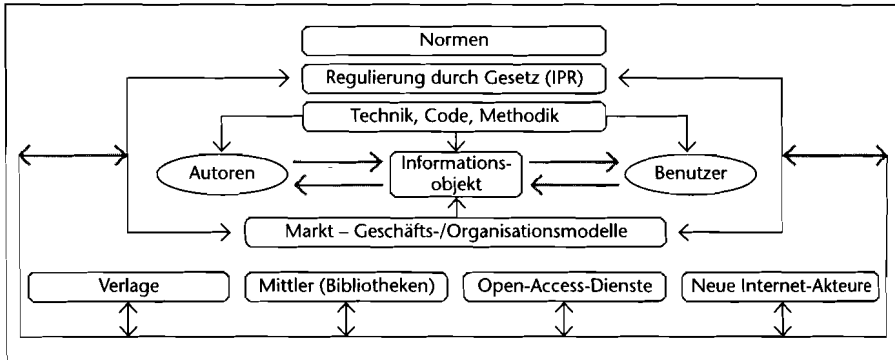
Normen

Regulierung durch Gesetz (IPR)

Technik, Code, Methodik

Autoren

Informationsobjekt

Benutzer

Markt – Geschäfts-/Organisationsmodelle

Verlage

Mittler (Bibliotheken)

Open-Access-Dienste

Neue Internet-Akteure